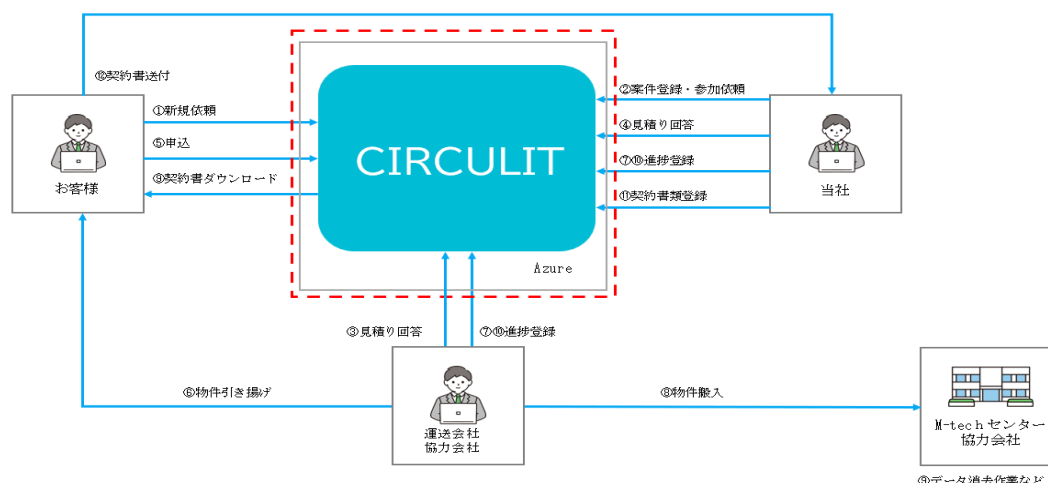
⑫契約書送付

①新規依頼

⑤申込

⑬契約書ダウンロード

お客様

CIRCULIT

Azure

②案件登録・参加依頼

④見積り回答

⑦⑩進捗登録

⑪契約書類登録

当社

③見積り回答

⑦⑩進捗登録

⑥物件引き揚げ

運送会社
協力会社

⑧物件搬入

M-techセンター
協力会社

⑨データ消去作業など